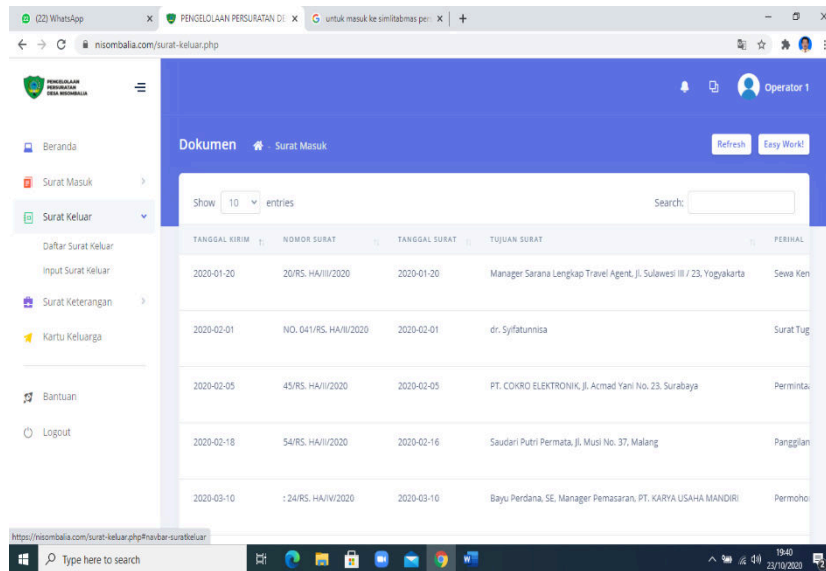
(22) WhatsApp × PENGELOLAAN PERSURATAN D × untuk masuk ke similitabmas per × +

nisombalia.com/surat-keluar.php

PENGELOLAAN PERSURATAN DESA NISOMBALIA

Operator 1

Beranda

Surat Masuk

Surat Keluar

Daftar Surat Keluar

Input Surat Keluar

Surat Keterangan

Kartu Keluarga

Bantuan

Logout

Dokumen - Surat Masuk

Refresh Easy Work!

Show 10 entries

Search:

| TANGGAL KIRIM | NOMOR SURAT | TANGGAL SURAT | TUJUAN SURAT | PERIHAL |
|---|---|---|---|---|
| 2020-01-20 | 20/RS. HA/III/2020 | 2020-01-20 | Manager Sarana Lengkap Travel Agent, Jl. Sulawesi III / 23, Yogyakarta | Sewa Ken |
| 2020-02-01 | NO. 041/RS. HA/II/2020 | 2020-02-01 | dr. Syifatunnisa | Surat Tug |
| 2020-02-05 | 45/RS. HA/II/2020 | 2020-02-05 | PT. COKRO ELEKTRONIK, Jl. Acmad Yani No. 23, Surabaya | Permintaa |
| 2020-02-18 | 54/RS. HA/II/2020 | 2020-02-16 | Saudari Putri Permata, Jl. Musi No. 37, Malang | Panggilan |
| 2020-03-10 | : 24/RS. HA/IV/2020 | 2020-03-10 | Bayu Perdana, SE. Manager Pemasaran, PT. KARYA USAHA MANDIRI | Permoho |

https://nisombalia.com/surat-keluar.php#navbar-suratkeluar

Type here to search

19:40 23/10/2020